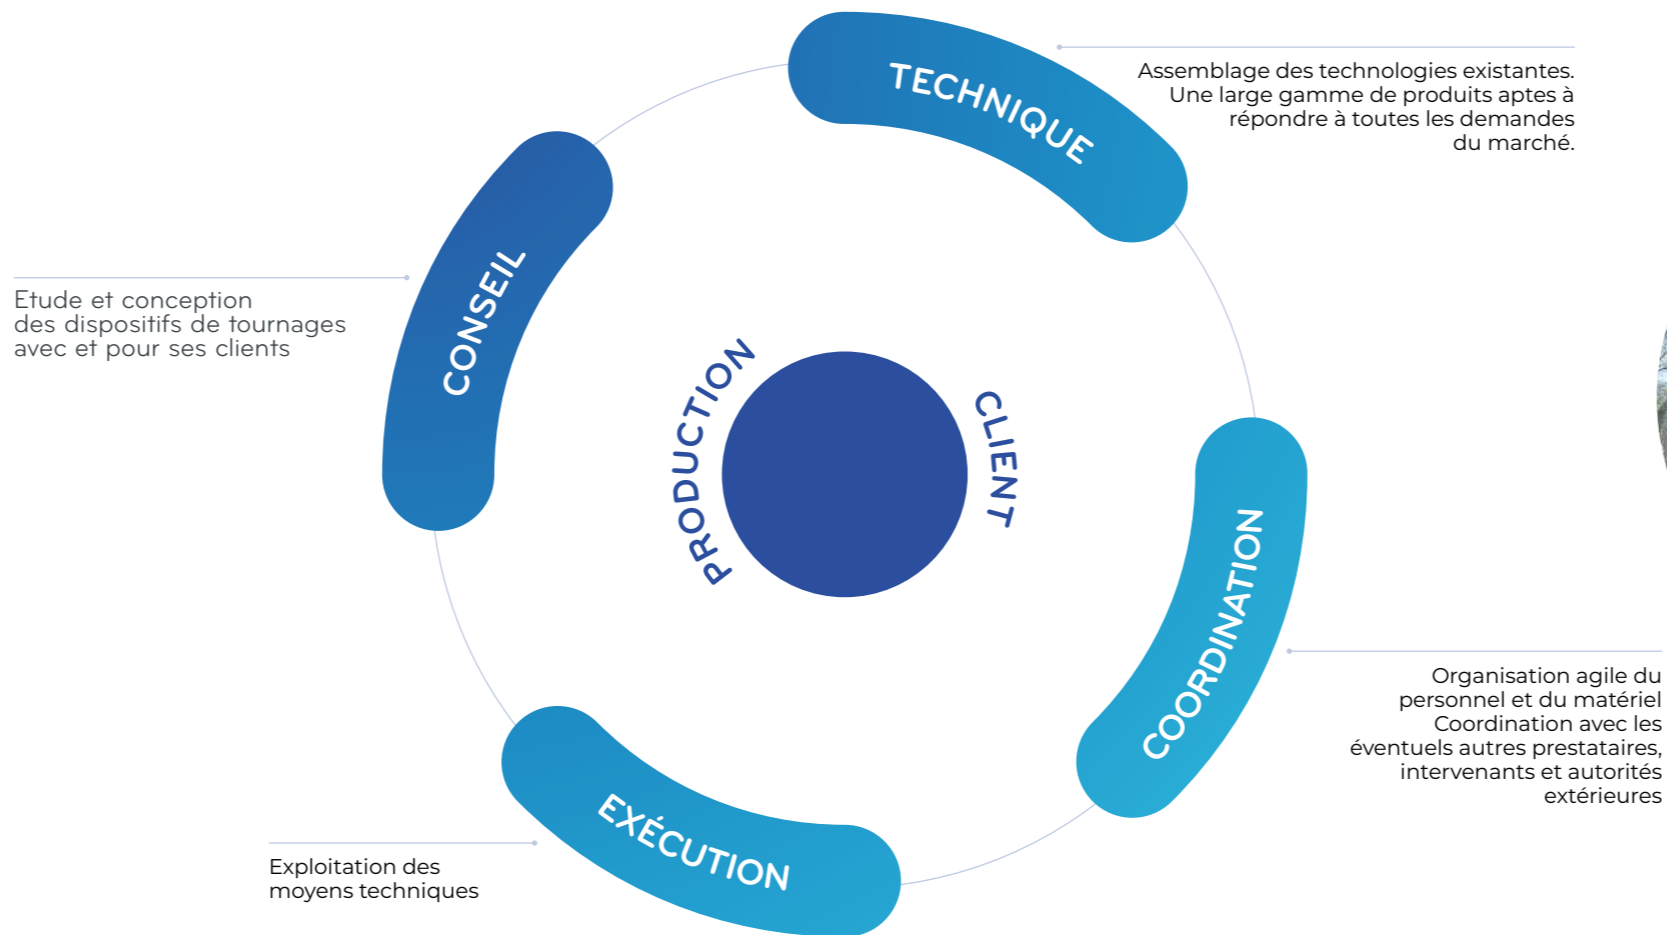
TECHNIQUE

Assemblage des technologies existantes. Une large gamme de produits aptes à répondre à toutes les demandes du marché.

CONSEIL

Etude et conception des dispositifs de tournages avec et pour ses clients

PRODUCTION

CLIENT

COORDINATION

Organisation agile du personnel et du matériel Coordination avec les éventuels autres prestataires, intervenants et autorités extérieures

EXÉCUTION

Exploitation des moyens techniques